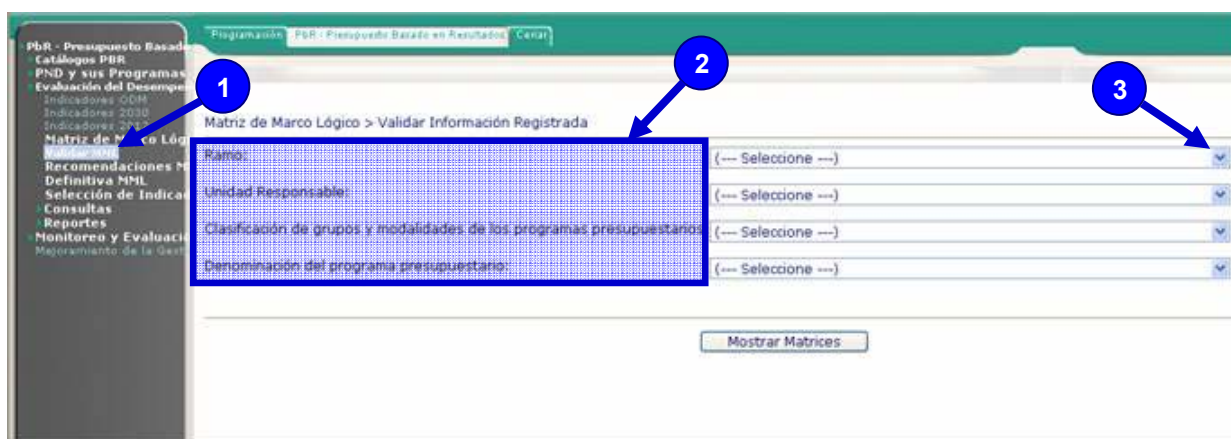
PbR - Presupuesto Basad
Catálogos PBR
PND y sus Programas
Evaluación del Desempe
Indicadores ODM
Indicadores 2030
Indicadores 20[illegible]
Matriz de M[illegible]co Lóg
Validar MML
Recomendaciones M
Definitiva MML
Selección de Indica
Consultas
Reportes
Monitoreo y Evaluaci
Mejoramiento de la Gest

Programación | PbR - Presupuesto Basado en Resultados | Cerrar

1

2

3

Matriz de Marco Lógico > Validar Información Registrada

Ramo: (--- Seleccione ---)

Unidad Responsable: (--- Seleccione ---)

Clasificación de grupos y modalidades de los programas presupuestarios (--- Seleccione ---)

Denominación del programa presupuestario: (--- Seleccione ---)

Mostrar Matrices